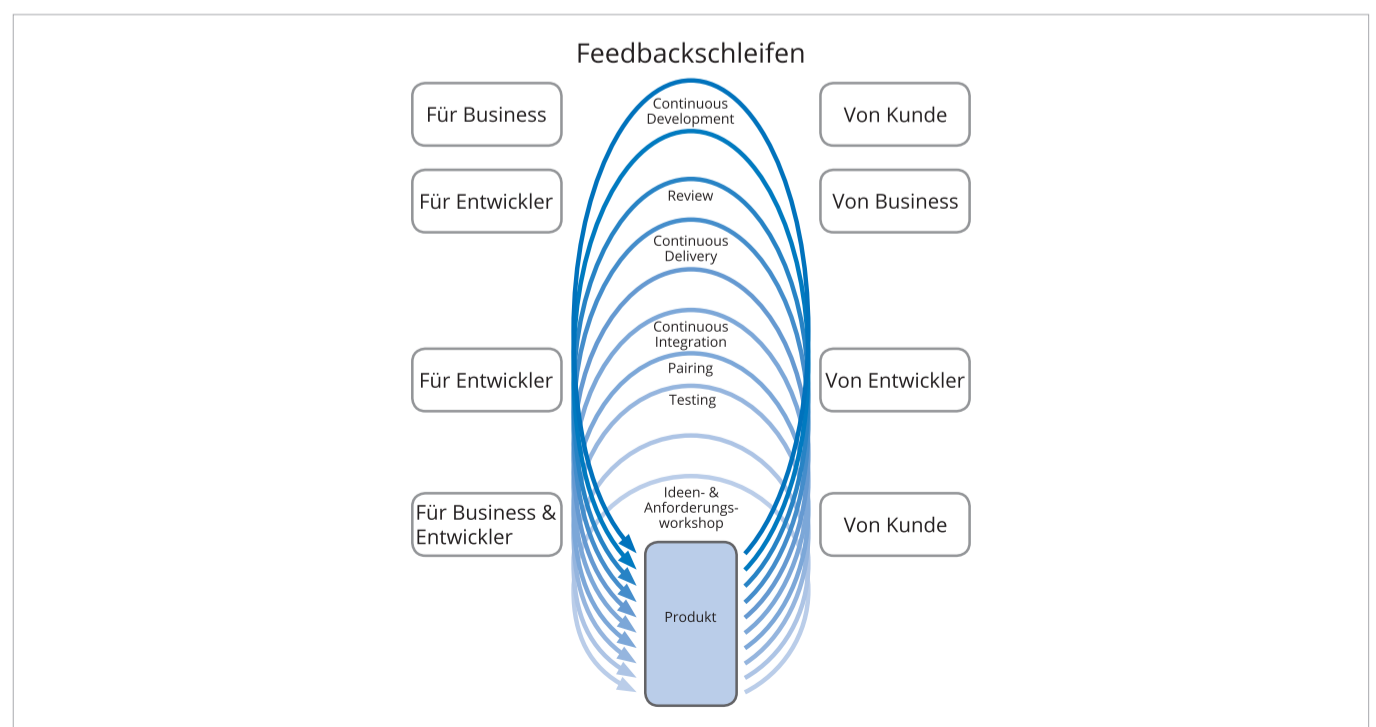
Feedbackschleifen

Für Business

Für Entwickler

Für Entwickler

Für Business & Entwickler

Continuous Development

Review

Continuous Delivery

Continuous Integration

Pairing

Testing

Ideen- & Anforderungsworkshop

Produkt

Von Kunde

Von Business

Von Entwickler

Von Kunde